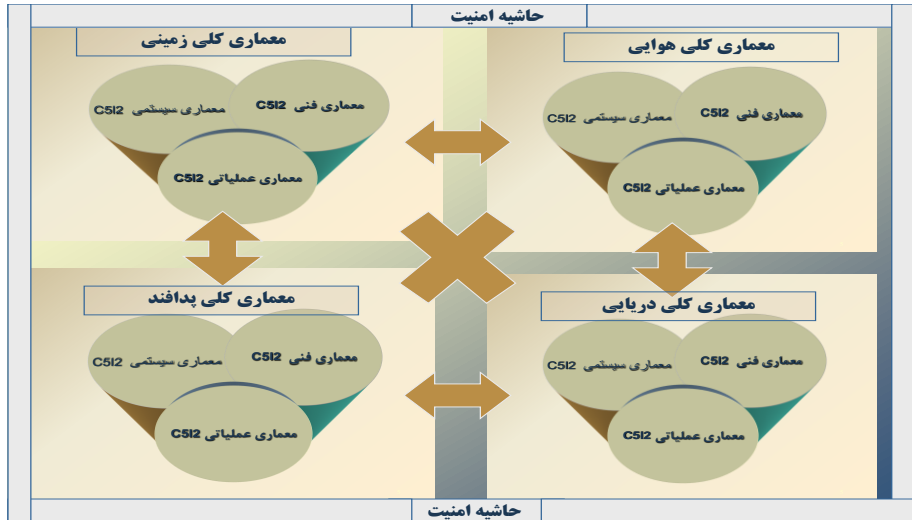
حاشیه امنیت

معماری کلی زمینی

معماری فنی C5I2

معماری سیستمی C5I2

معماری عملیاتی C5I2

معماری کلی هوایی

معماری فنی C5I2

معماری سیستمی C5I2

معماری عملیاتی C5I2

معماری کلی پدافند

معماری فنی C5I2

معماری سیستمی C5I2

معماری عملیاتی C5I2

معماری کلی دریایی

معماری فنی C5I2

معماری سیستمی C5I2

معماری عملیاتی C5I2

حاشیه امنیت